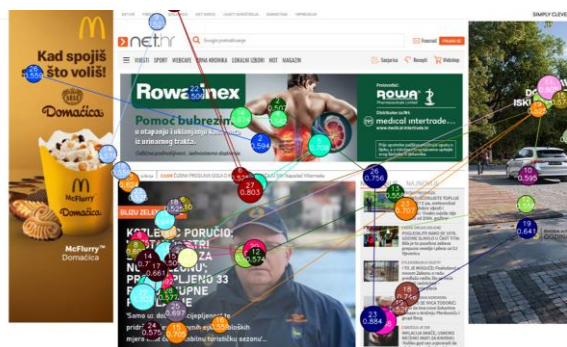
Kad spojiš što voliš!

Domaćica

McFlurry

Domaćica

McFlurry™
Domaćica

net.hr

VIJESTI SPORT WEBCAFE CRNA KRONIKA LOKALNI IZBORI HOT MAGAZIN

Rowamex

Pomoć bubrezima
u otapanju i uklanjanju kamenca
iz urinarnog trakta.

ROWA

medical intertrade

BLIZU ZELENO

NAJNOVIJE

SIMPLY CLEVE

ISK

2
1.558

25
0.759

2
1.504

27
0.803

26
0.756

10
0.595

19
0.641

14
0.661

24
0.575

23
0.884

18
0.698